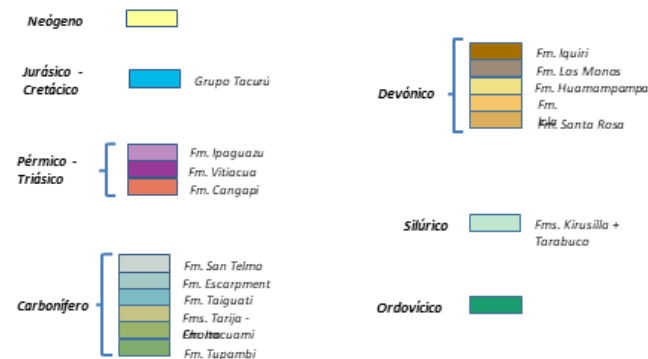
Neógeno

Jurásico - Cretácico

Grupo Tacurú

Pérmico - Triásico

Fm. Ipaguazu

Fm. Vitiacua

Fm. Cangapi

Carbonífero

Fm. San Telmo

Fm. Escarpment

Fm. Taiguati

Fms. Tarija - Chorro

Fm. Itacuami

Fm. Tupambi

Devónico

Fm. Iquiri

Fm. Los Monos

Fm. Huamampampa

Fm. Icla

Fm. Santa Rosa

Silúrico

Fms. Kirusilla + Tarabuco

Ordovícico